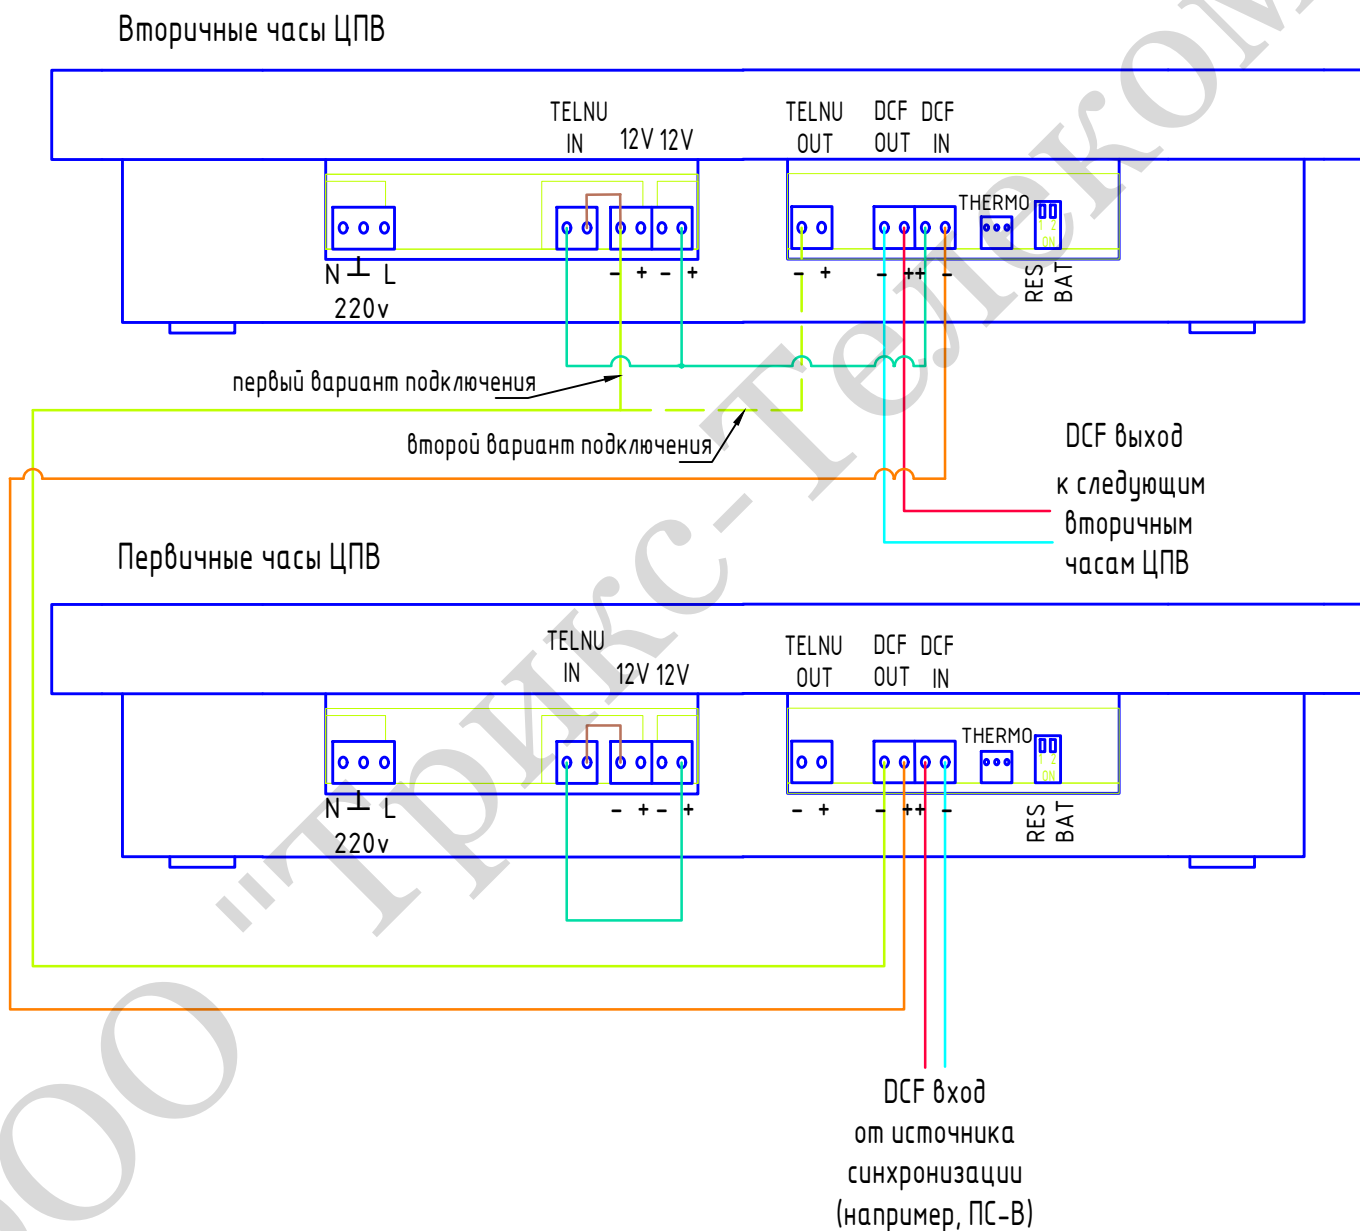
Вторичные часы ЦПВ

TELNU IN 12V 12V

TELNU OUT DCF OUT DCF IN

THERMO

N ⊥ L
220v

– + – +

– +

– ++ –

RES BAT

первый вариант подключения

второй вариант подключения

DCF выход к следующим вторичным часам ЦПВ

Первичные часы ЦПВ

TELNU IN 12V 12V

TELNU OUT DCF OUT DCF IN

THERMO

N ⊥ L
220v

– + – +

– +

– ++ –

RES BAT

DCF вход от источника синхронизации (например, ПС-В)

ООО "Трикс-Телеком"